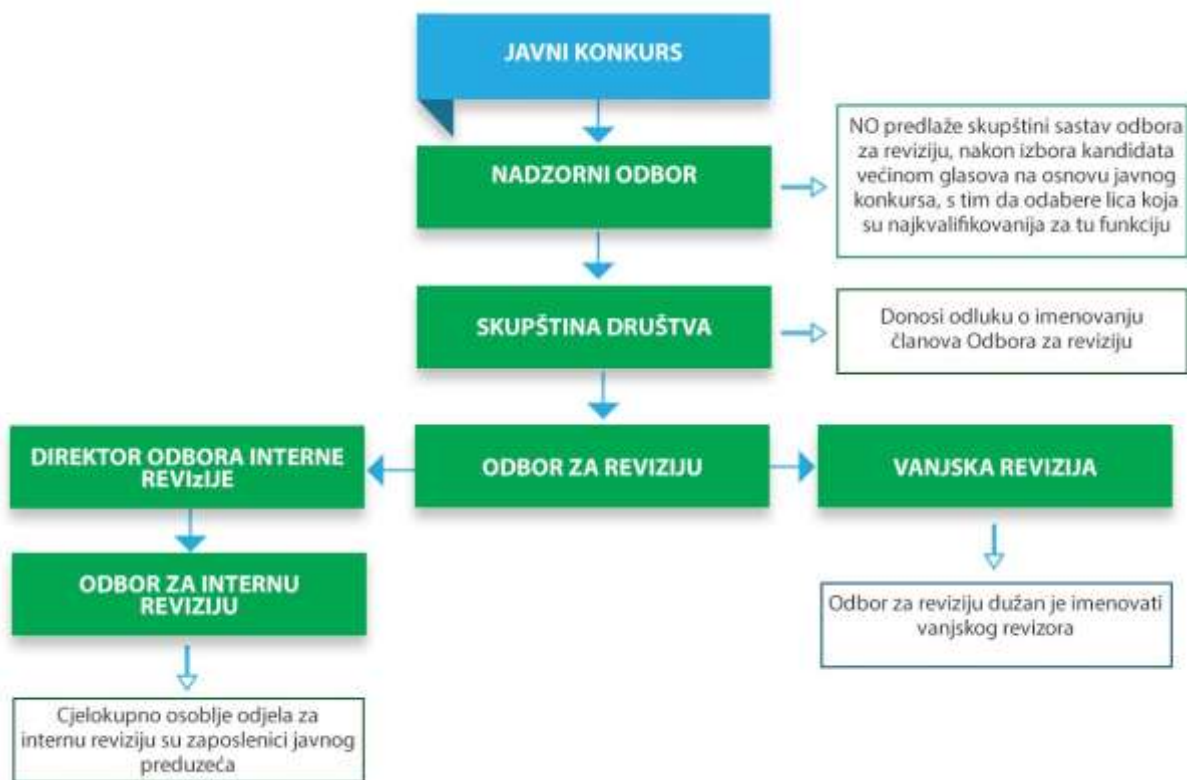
JAVNI KONKURS

NADZORNI ODBOR

NO predlaže skupštini sastav odbora za reviziju, nakon izbora kandidata većinom glasova na osnovu javnog konkursa, s tim da odabere lica koja su najkvalifikovanija za tu funkciju

SKUPŠTINA DRUŠTVA

Donosi odluku o imenovanju članova Odbora za reviziju

DIREKTOR ODBORA INTERNE REVIzIJE

ODBOR ZA REVIZIJU

VANJSKA REVIZIJA

ODBOR ZA INTERNU REVIZIJU

Odbor za reviziju dužan je imenovati vanjskog revizora

Cjelokupno osoblje odjela za internu reviziju su zaposlenici javnog preduzeća